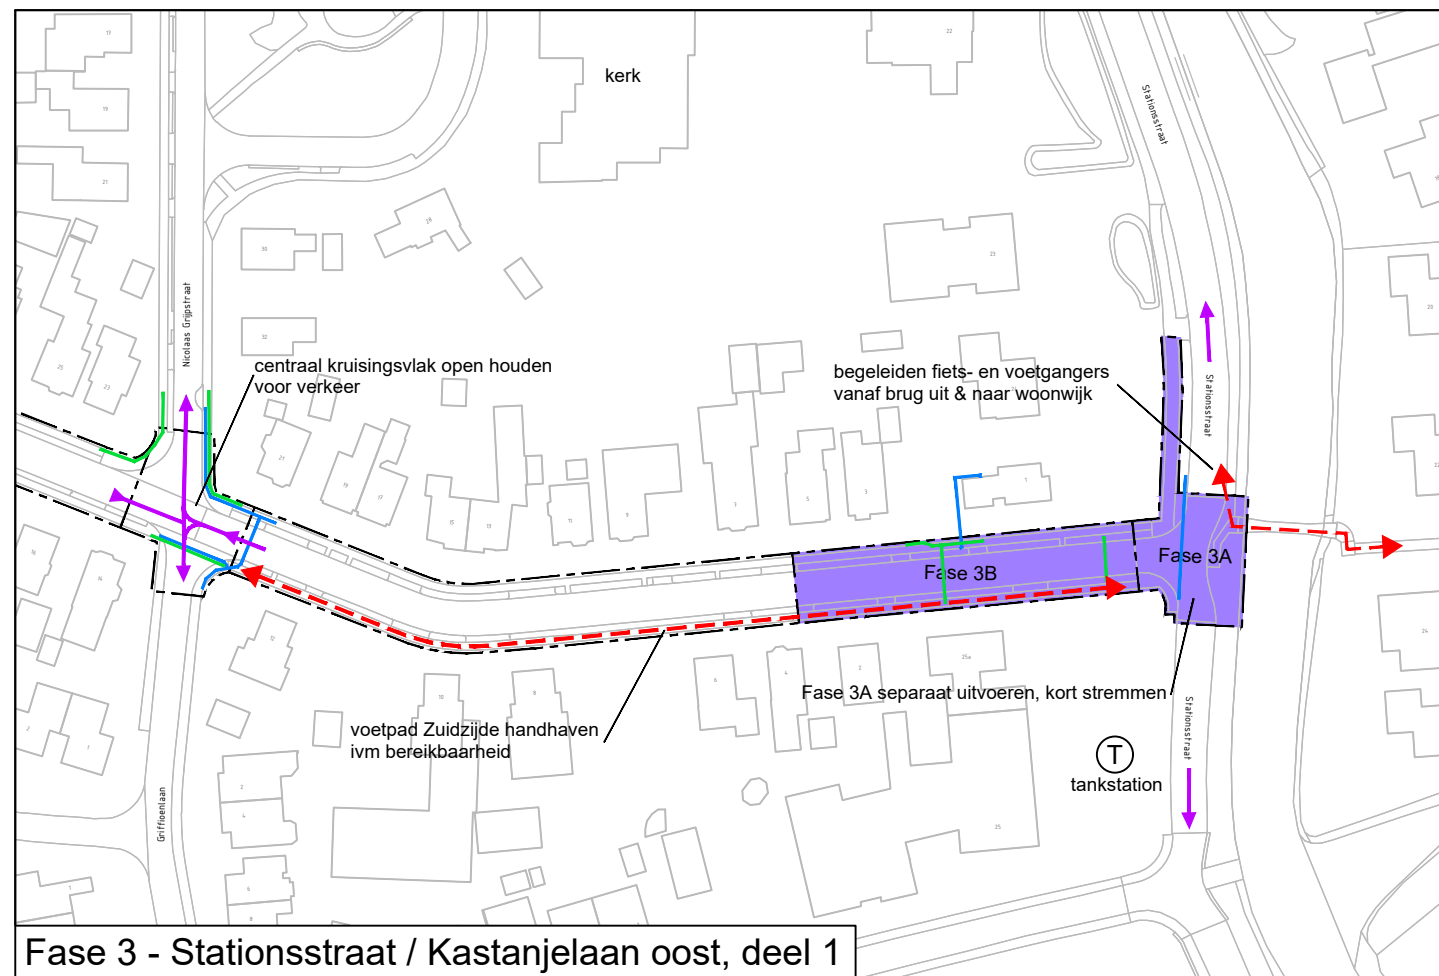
kerk

Stationsstraat

Nicolaas Grijpstraat

centraal kruisingsvlak open houden voor verkeer

begeleiden fiets- en voetgangers vanaf brug uit & naar woonwijk

Stationsstraat

Fase 3B

Fase 3A

Fase 3A separaat uitvoeren, kort stremmen

voetpad Zuidzijde handhaven ivm bereikbaarheid

Stationsstraat

T
tankstation

Griffioenlaan

Fase 3 - Stationsstraat / Kastanjelaan oost, deel 1